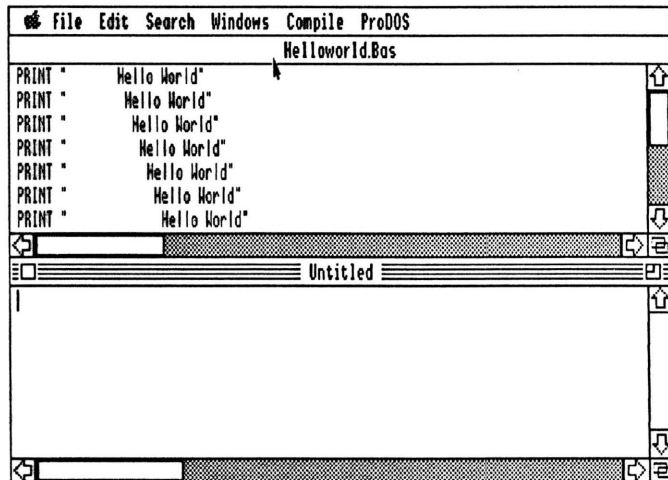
File Edit Search Windows Compile ProDOS

Helloworld.Bas

PRINT " Hello World"
PRINT " Hello World"
PRINT " Hello World"
PRINT " Hello World"
PRINT " Hello World"
PRINT " Hello World"
PRINT " Hello World"

Untitled